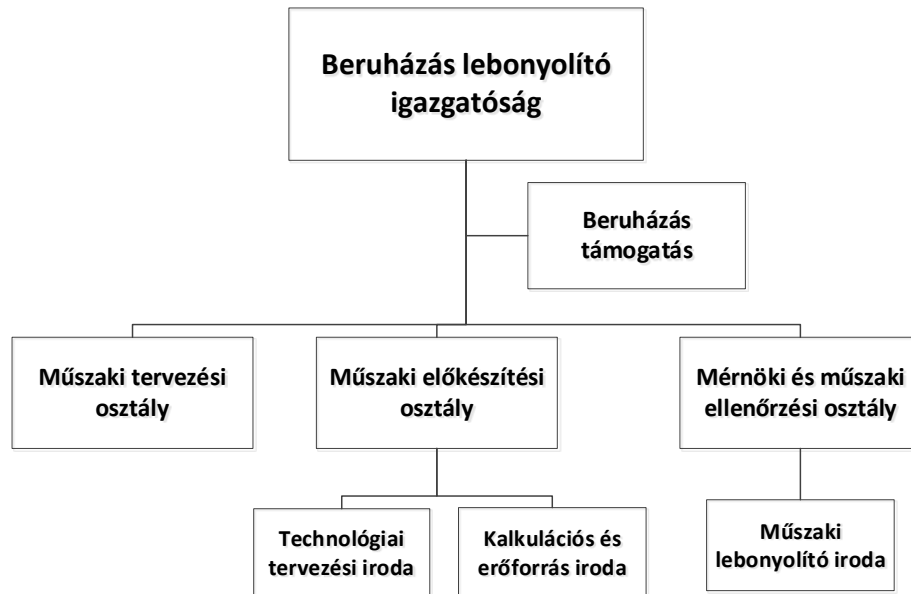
Beruházás lebonyolító igazgatóság

Beruházás támogatás

Műszaki tervezési osztály

Műszaki előkészítési osztály

Mérnöki és műszaki ellenőrzési osztály

Technológiai tervezési iroda

Kalkulációs és erőforrás iroda

Műszaki lebonyolító iroda